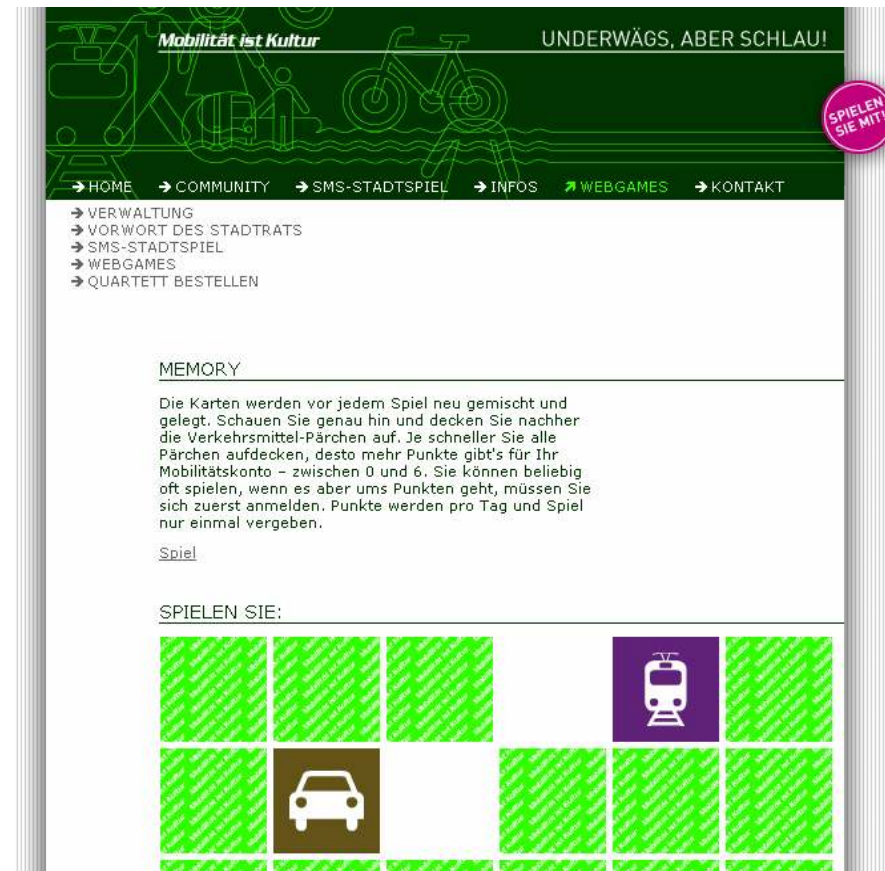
Mobilität ist Kultur

UNDERWÄGS, ABER SCHLAU!

SPIELEN SIE MIT!

→ HOME → COMMUNITY → SMS-STADTSPIEL → INFOS ↗ WEBGAMES → KONTAKT

→ VERWALTUNG
→ VORWORT DES STADTRATS
→ SMS-STADTSPIEL
→ WEBGAMES
→ QUARTETT BESTELLEN

MEMORY

Die Karten werden vor jedem Spiel neu gemischt und gelegt. Schauen Sie genau hin und decken Sie nachher die Verkehrsmittel-Pärchen auf. Je schneller Sie alle Pärchen aufdecken, desto mehr Punkte gibt's für Ihr Mobilitätskonto – zwischen 0 und 6. Sie können beliebig oft spielen, wenn es aber ums Punkten geht, müssen Sie sich zuerst anmelden. Punkte werden pro Tag und Spiel nur einmal vergeben.

Spiel

SPIELEN SIE: